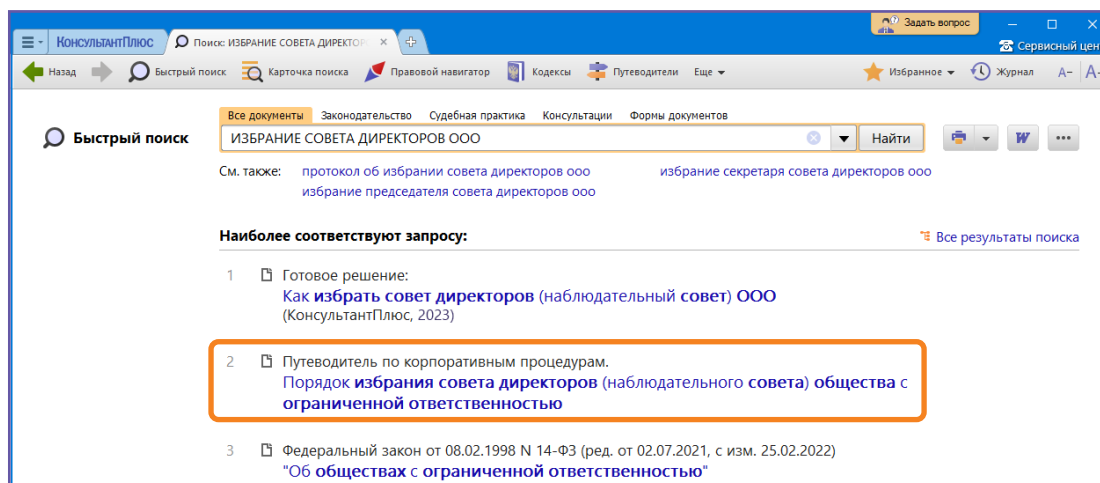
КонсультантПлюс Поиск: ИЗБРАНИЕ СОВЕТА ДИРЕКТОРО

Задать вопрос

Сервисный цен

Назад Быстрый поиск Карточка поиска Правовой навигатор Кодексы Путеводители Еще Избранное Журнал A- A

Быстрый поиск

Все документы Законодательство Судебная практика Консультации Формы документов

ИЗБРАНИЕ СОВЕТА ДИРЕКТОРОВ ООО

Найти

См. также: протокол об избрании совета директоров ооо избрание секретаря совета директоров ооо избрание председателя совета директоров ооо

Наиболее соответствуют запросу:

Все результаты поиска

1 Готовое решение:
Как избрать совет директоров (наблюдательный совет) ООО
(КонсультантПлюс, 2023)

2 Путеводитель по корпоративным процедурам.
Порядок избрания совета директоров (наблюдательного совета) общества с ограниченной ответственностью

3 Федеральный закон от 08.02.1998 N 14-ФЗ (ред. от 02.07.2021, с изм. 25.02.2022)
"Об обществах с ограниченной ответственностью"